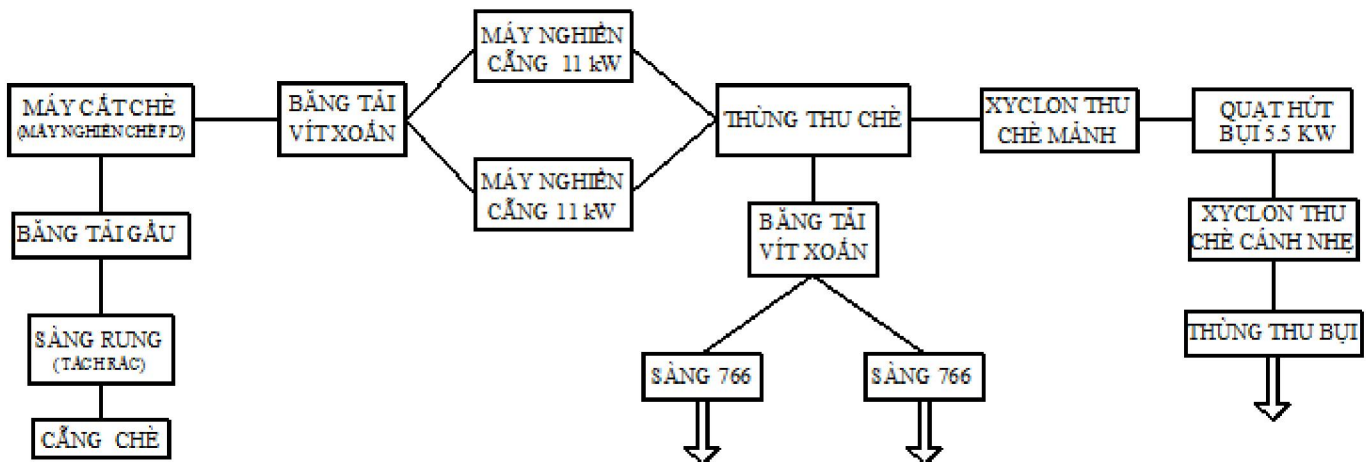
MÁY CẮT CHÈ
(MÁY NGHIỀN CHÈ FD)

BĂNG TẢI GẦU

SÀNG RUNG
(TÁCH RÁC)

CẪNG CHÈ

BĂNG TẢI
VÍT XOẮN

MÁY NGHIỀN
CẪNG 11 kW

MÁY NGHIỀN
CẪNG 11 kW

THÙNG THU CHÈ

BĂNG TẢI
VÍT XOẮN

SÀNG 766

SÀNG 766

XYCLON THU
CHÈ MẢNH

QUẠT HÚT
BỤI 5.5 KW

XYCLON THU
CHÈ CÁNH NHẸ

THÙNG THU BỤI